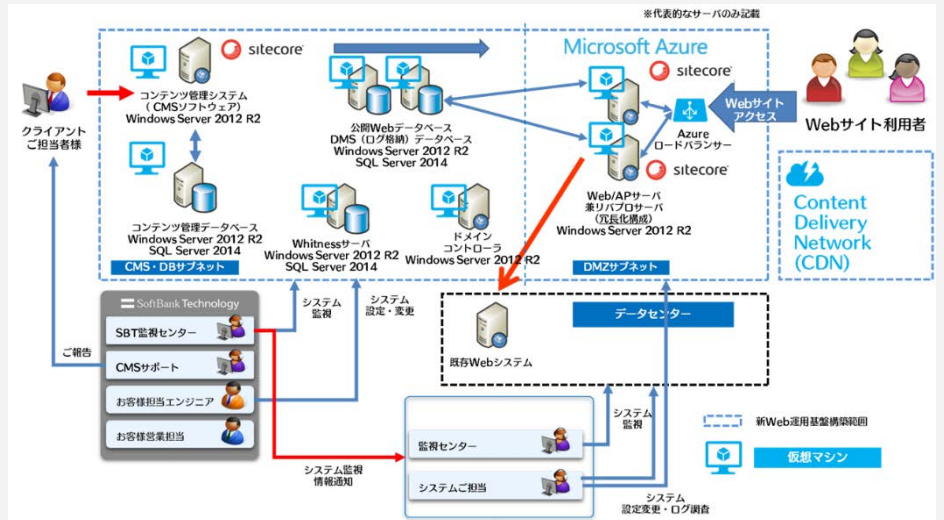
※代表的なサーバのみ記載

sitecore
コンテンツ管理システム（CMSソフトウェア）
Windows Server 2012 R2

公開Webデータベース
DMS（ログ格納）データベース
Windows Server 2012 R2
SQL Server 2014

Microsoft Azure
sitecore
Webサイトアクセス
Webサイト利用者

Azure
ロードバランサー
sitecore

クライアント
ご担当者様

コンテンツ管理データベース
Windows Server 2012 R2
SQL Server 2014

Whitnessサーバ
Windows Server 2012 R2
SQL Server 2014

ドメイン
コントローラ
Windows Server 2012 R2

Web/APサーバ
兼リバプロサーバ
（冗長化構成）
Windows Server 2012 R2

CMS・DBサブネット
DMZサブネット

Content Delivery Network (CDN)

SoftBank Technology
SBT監視センター
CMSサポート
お客様担当エンジニア
お客様営業担当

ご報告

システム
監視

システム
設定・変更

データセンター
既存Webシステム

システム
監視

新Web運用基盤構築範囲
仮想マシン

監視センター
システムご担当

システム監視
情報通知

システム
設定変更・ログ調査